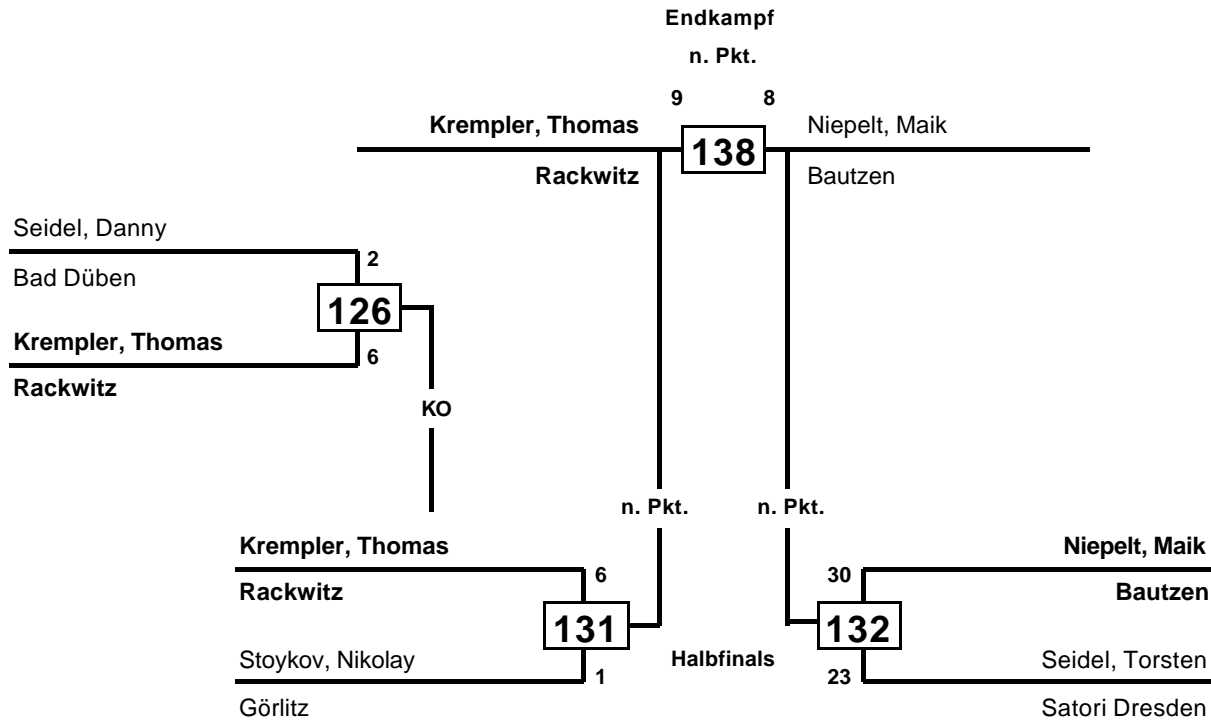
Endkampf

n. Pkt.

9 8

Krempler, Thomas

138

Niepelt, Maik

Rackwitz

Bautzen

Seidel, Danny

Bad Düben

2

126

Krempler, Thomas

6

Rackwitz

KO

n. Pkt.

n. Pkt.

Krempler, Thomas

6

Rackwitz

131

Stoykov, Nikolay

1

Görlitz

Halbfinals

Niepelt, Maik

30

Bautzen

132

Seidel, Torsten

23

Satori Dresden